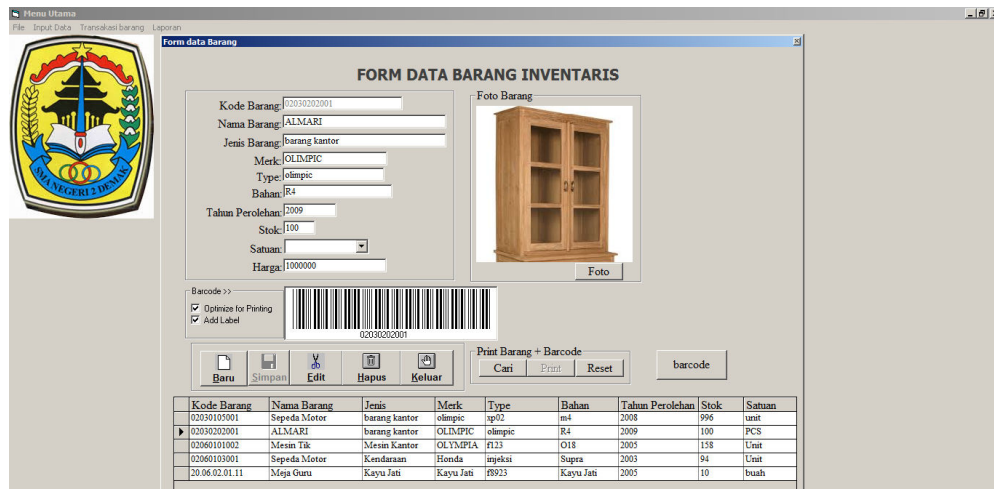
Menu Utama
File Input Data Transaksi barang Laporan

SMA NEGERI 2 DEMAK

Form data Barang

FORM DATA BARANG INVENTARIS

Kode Barang: 02030202001
Nama Barang: ALMARI
Jenis Barang: barang kantor
Merk: OLIMPIC
Type: olimpic
Bahan: R4
Tahun Perolehan: 2009
Stok: 100
Satuan:
Harga: 1000000

Foto Barang
Foto

Barcode >>
Optimize for Printing
Add Label
02030202001

Baru Simpan Edit Hapus Keluar

Print Barang + Barcode
Cari Print Reset

barcode

| Kode Barang | Nama Barang | Jenis | Merk | Type | Bahan | Tahun Perolehan | Stok | Satuan |
|---|---|---|---|---|---|---|---|---|
| 02030105002 | Sepeda Motor | barang kantor | olimpic | xp02 | m4 | 2008 | 996 | unit |
| 02030202001 | ALMARI | barang kantor | OLIMPIC | olimpic | R4 | 2009 | 100 | PCS |
| 02060101002 | Mesin Tik | Mesin Kantor | OLYMPIA | f123 | O18 | 2005 | 158 | Unit |
| 02060103001 | Sepeda Motor | Kendaraan | Honda | injeksi | Supra | 2003 | 94 | Unit |
| 20.06.02.01.11 | Meja Guru | Kayu Jati | Kayu Jati | f8923 | Kayu Jati | 2005 | 10 | buah |